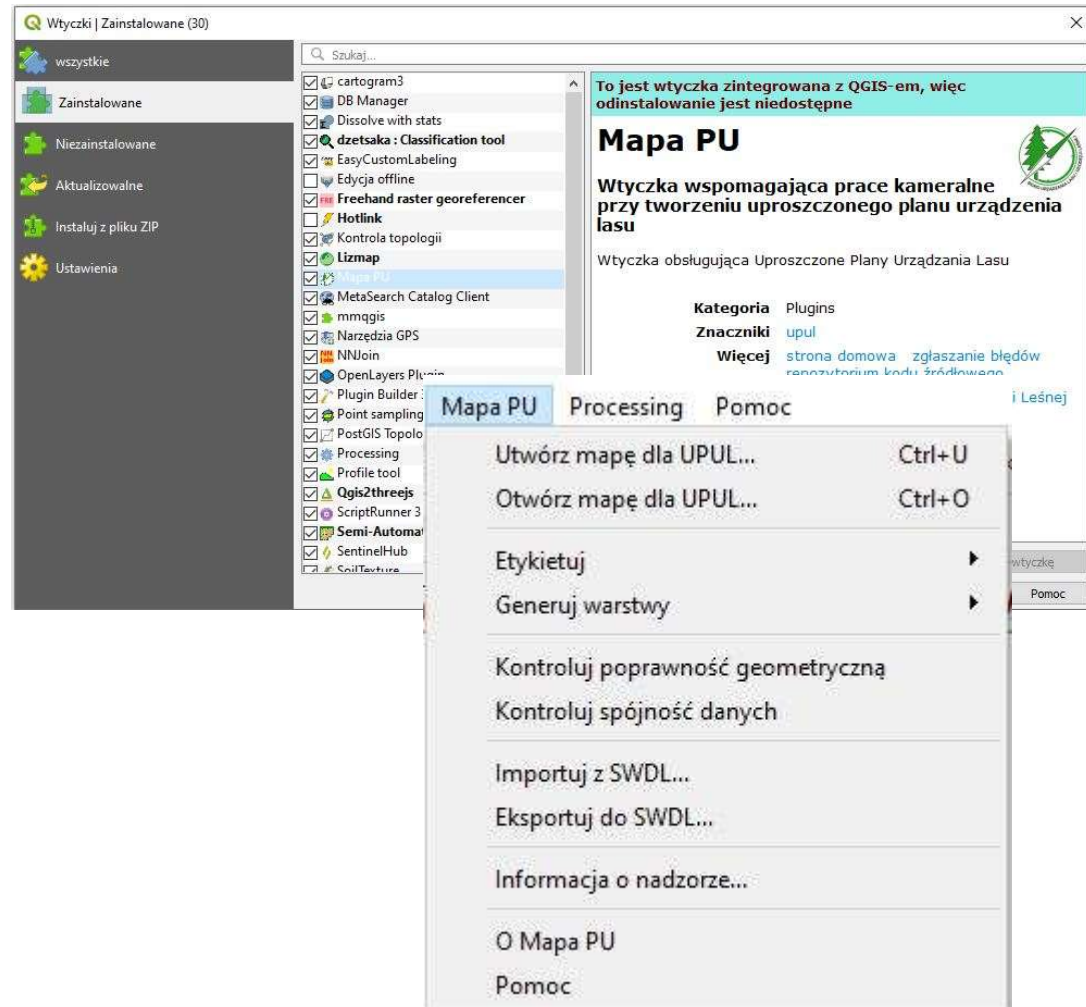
Wtyczki | Zainstalowane (30)

wszystkie
Zainstalowane
Niezainstalowane
Aktualizowalne
Instaluj z pliku ZIP
Ustawienia

Szukaj...

cartogram3
DB Manager
Dissolve with stats
dzetsaka : Classification tool
EasyCustomLabeling
Edycja offline
Freehand raster georeferencer
Hotlink
Kontrola topologii
Lizmap
Mapa PU
MetaSearch Catalog Client
mmqgis
Narzędzia GPS
NNJoin
OpenLayers Plugin
Plugin Builder
Point sampling
PostGIS Topolo
Processing
Profile tool
Qgis2threejs
ScriptRunner 3
Semi-Automat
SentinelHub
SoilTexture

To jest wtyczka zintegrowana z QGIS-em, więc odinstalowanie jest niedostępne

Mapa PU

Wtyczka wspomagająca prace kameralne przy tworzeniu uproszczonego planu urządzenia lasu

Wtyczka obsługująca Uproszczone Plany Urządzania Lasu

Kategoria Plugins
Znaczniki upul
Więcej strona domowa zgłaszanie błędów repozytorium kodu źródłowego

i Leśnej

wtyczkę
Pomoc

Mapa PU Processing Pomoc

Utwórz mapę dla UPUL... Ctrl+U
Otwórz mapę dla UPUL... Ctrl+O

Etykietuj
Generuj warstwy

Kontroluj poprawność geometryczną
Kontroluj spójność danych

Importuj z SWDL...
Eksportuj do SWDL...

Informacja o nadzorze...

O Mapa PU
Pomoc